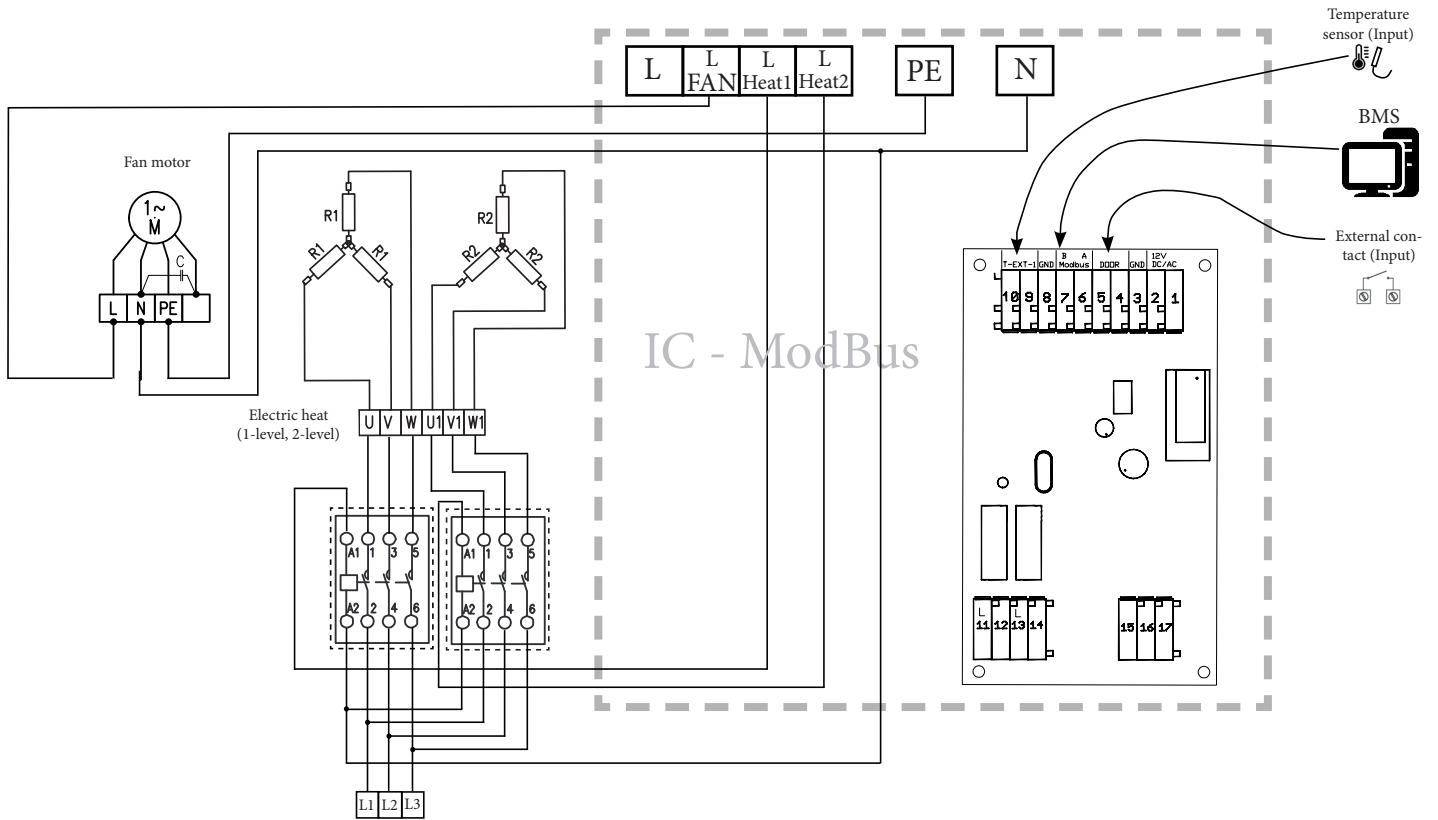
Temperature sensor (Input)

L | L FAN | L Heat1 | L Heat2 | PE | N

BMS

Fan motor

1~ M

C

L N PE

R1

R1 R1

R2

R2 R2

External contact (Input)

T-EXT-1 GND B A Modbus DOOR GND 12V DC/AC

10 9 8 7 6 5 4 3 2 1

IC - ModBus

Electric heat (1-level, 2-level)

U V W U1 V1 W1

A1 1 3 5

A2 2 4 6

A1 1 3 5

A2 2 4 6

L L

11 12 13 14

15 16 17

L1 L2 L3